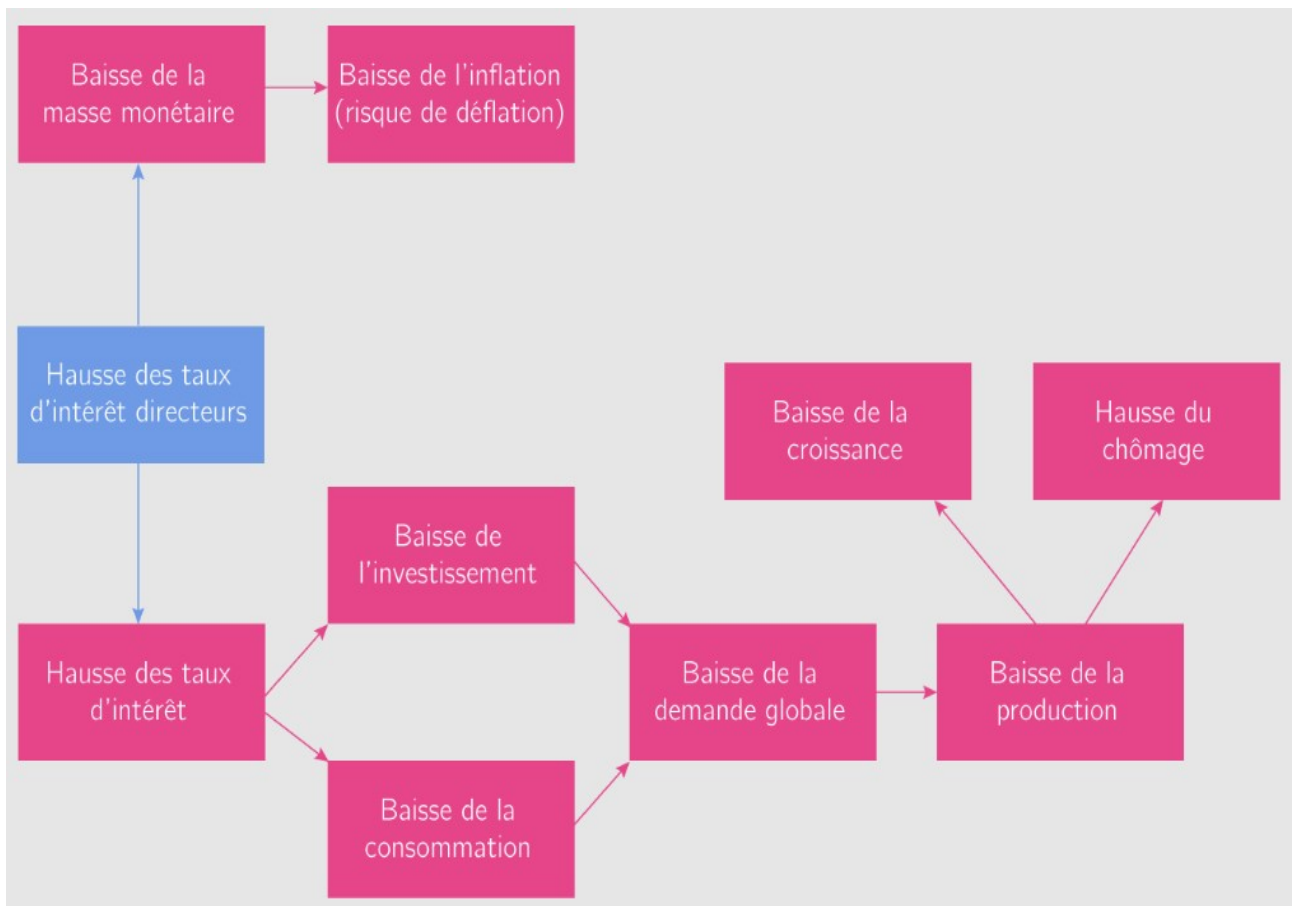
Baisse de la masse monétaire

Baisse de l'inflation (risque de déflation)

Hausse des taux d'intérêt directeurs

Baisse de la croissance

Hausse du chômage

Baisse de l'investissement

Hausse des taux d'intérêt

Baisse de la demande globale

Baisse de la production

Baisse de la consommation